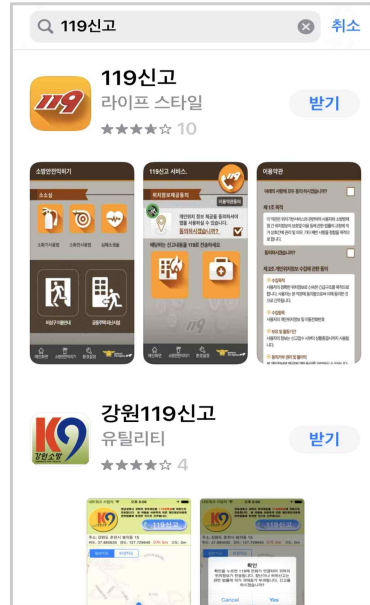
119신고

취소

119

119신고

라이프 스타일

받기

10

소방안전지키기

소소심

119신고 서비스.

위치정보제공동의

개인위치 정보 제공을 동의하셔야 앱을 사용하실 수 있습니다.

동의하시겠습니까?

이용약관

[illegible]

119

K9

강원소방

강원119신고

유틸리티

받기

4

119신고

119신고

확인

Cancel

Yes